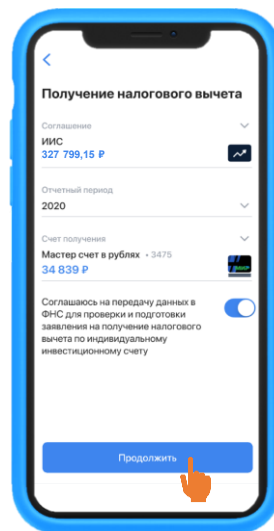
<

Получение налогового вычета

Соглашение

ИИС

327 799,15 ₽

Отчетный период

2020

Счет получения

Мастер счет в рублях • 3475

34 839 ₽

Соглашаюсь на передачу данных в ФНС для проверки и подготовки заявления на получение налогового вычета по индивидуальному инвестиционному счету

Продолжить